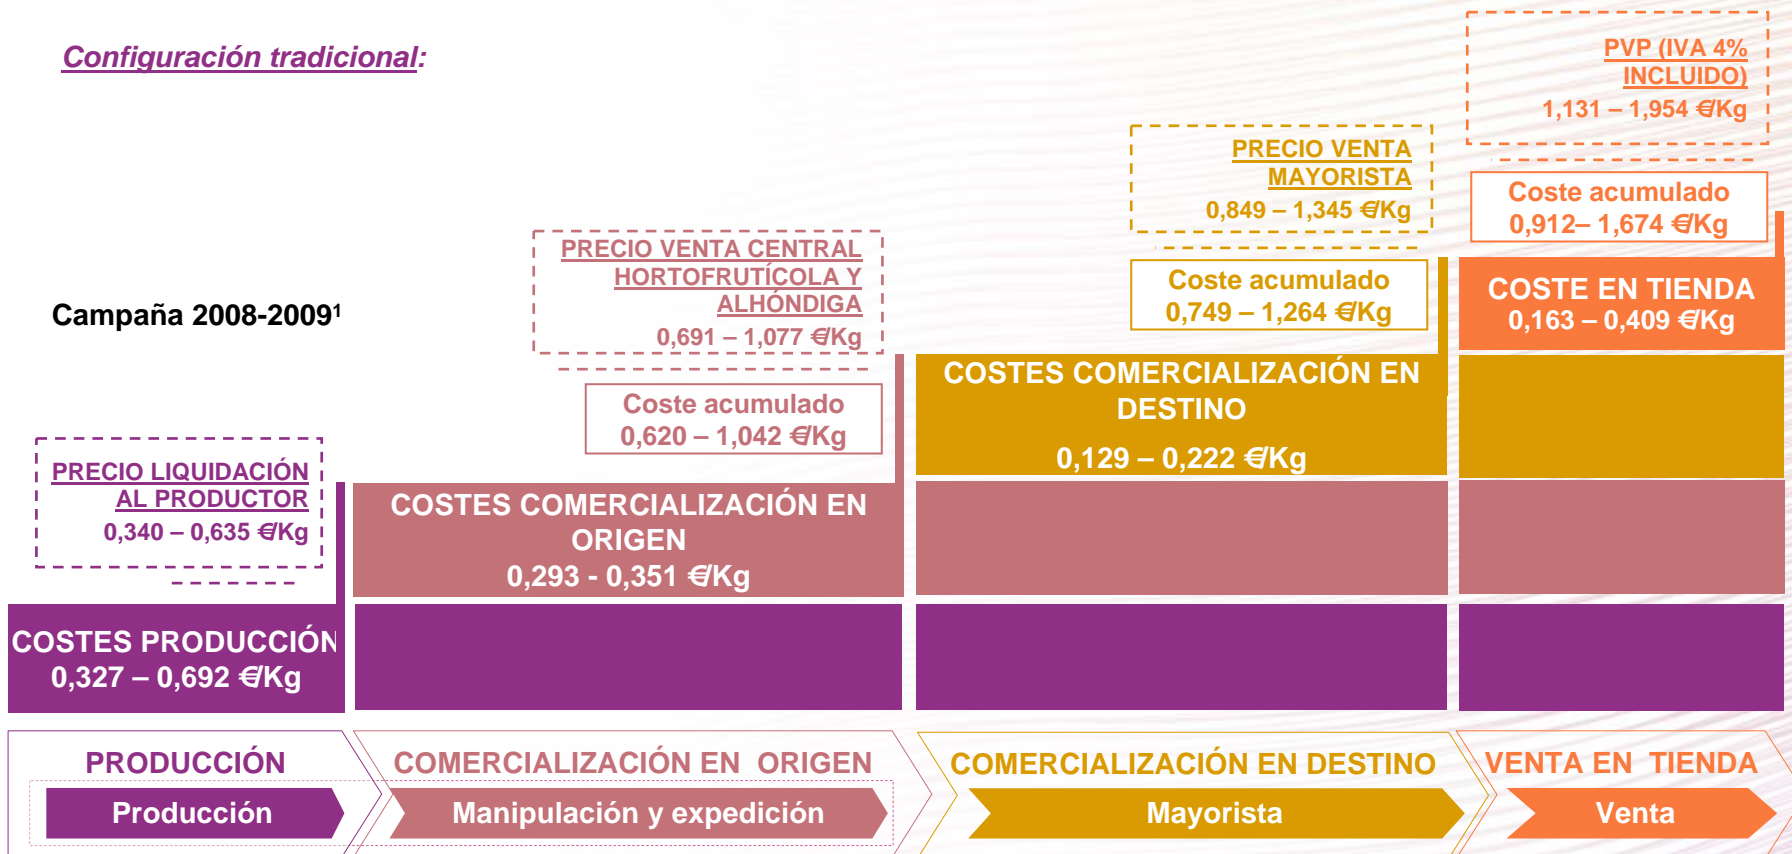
Configuración tradicional:

PVP (IVA 4% INCLUIDO)
1,131 – 1,954 €/Kg

PRECIO VENTA MAYORISTA
0,849 – 1,345 €/Kg

Coste acumulado
0,912– 1,674 €/Kg

PRECIO VENTA CENTRAL HORTOFRUTÍCOLA Y ALHÓNDIGA
0,691 – 1,077 €/Kg

Coste acumulado
0,749 – 1,264 €/Kg

COSTE EN TIENDA
0,163 – 0,409 €/Kg

Campaña 2008-2009¹

COSTES COMERCIALIZACIÓN EN DESTINO
0,129 – 0,222 €/Kg

Coste acumulado
0,620 – 1,042 €/Kg

PRECIO LIQUIDACIÓN AL PRODUCTOR
0,340 – 0,635 €/Kg

COSTES COMERCIALIZACIÓN EN ORIGEN
0,293 - 0,351 €/Kg

COSTES PRODUCCIÓN
0,327 – 0,692 €/Kg

PRODUCCIÓN
Producción

COMERCIALIZACIÓN EN ORIGEN
Manipulación y expedición

COMERCIALIZACIÓN EN DESTINO
Mayorista

VENTA EN TIENDA
Venta